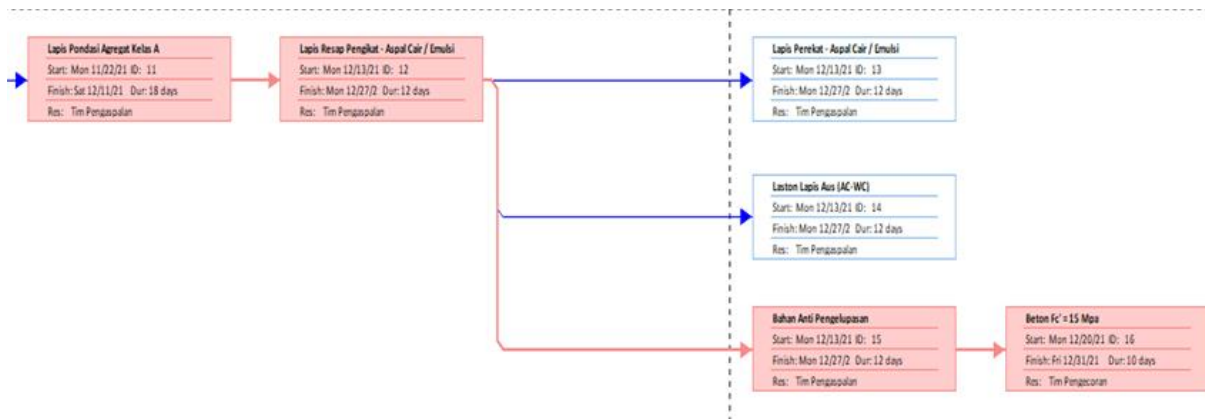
Lapis Pondasi Agregat Kelas A
Start: Mon 11/22/21 ID: 11
Finish: Sat 12/11/21 Dur: 18 days
Res: Tim Pengaspalan

Lapis Resap Pengikat - Aspal Cair / Emulsi
Start: Mon 12/13/21 ID: 12
Finish: Mon 12/27/2 Dur: 12 days
Res: Tim Pengaspalan

Lapis Perekat - Aspal Cair / Emulsi
Start: Mon 12/13/21 ID: 13
Finish: Mon 12/27/2 Dur: 12 days
Res: Tim Pengaspalan

Laston Lapis Aus (AC-WC)
Start: Mon 12/13/21 ID: 14
Finish: Mon 12/27/2 Dur: 12 days
Res: Tim Pengaspalan

Bahan Anti Pengelupasan
Start: Mon 12/13/21 ID: 15
Finish: Mon 12/27/2 Dur: 12 days
Res: Tim Pengaspalan

Beton Fc' = 15 Mpa
Start: Mon 12/20/21 ID: 16
Finish: Fri 12/31/21 Dur: 10 days
Res: Tim Pengecoran